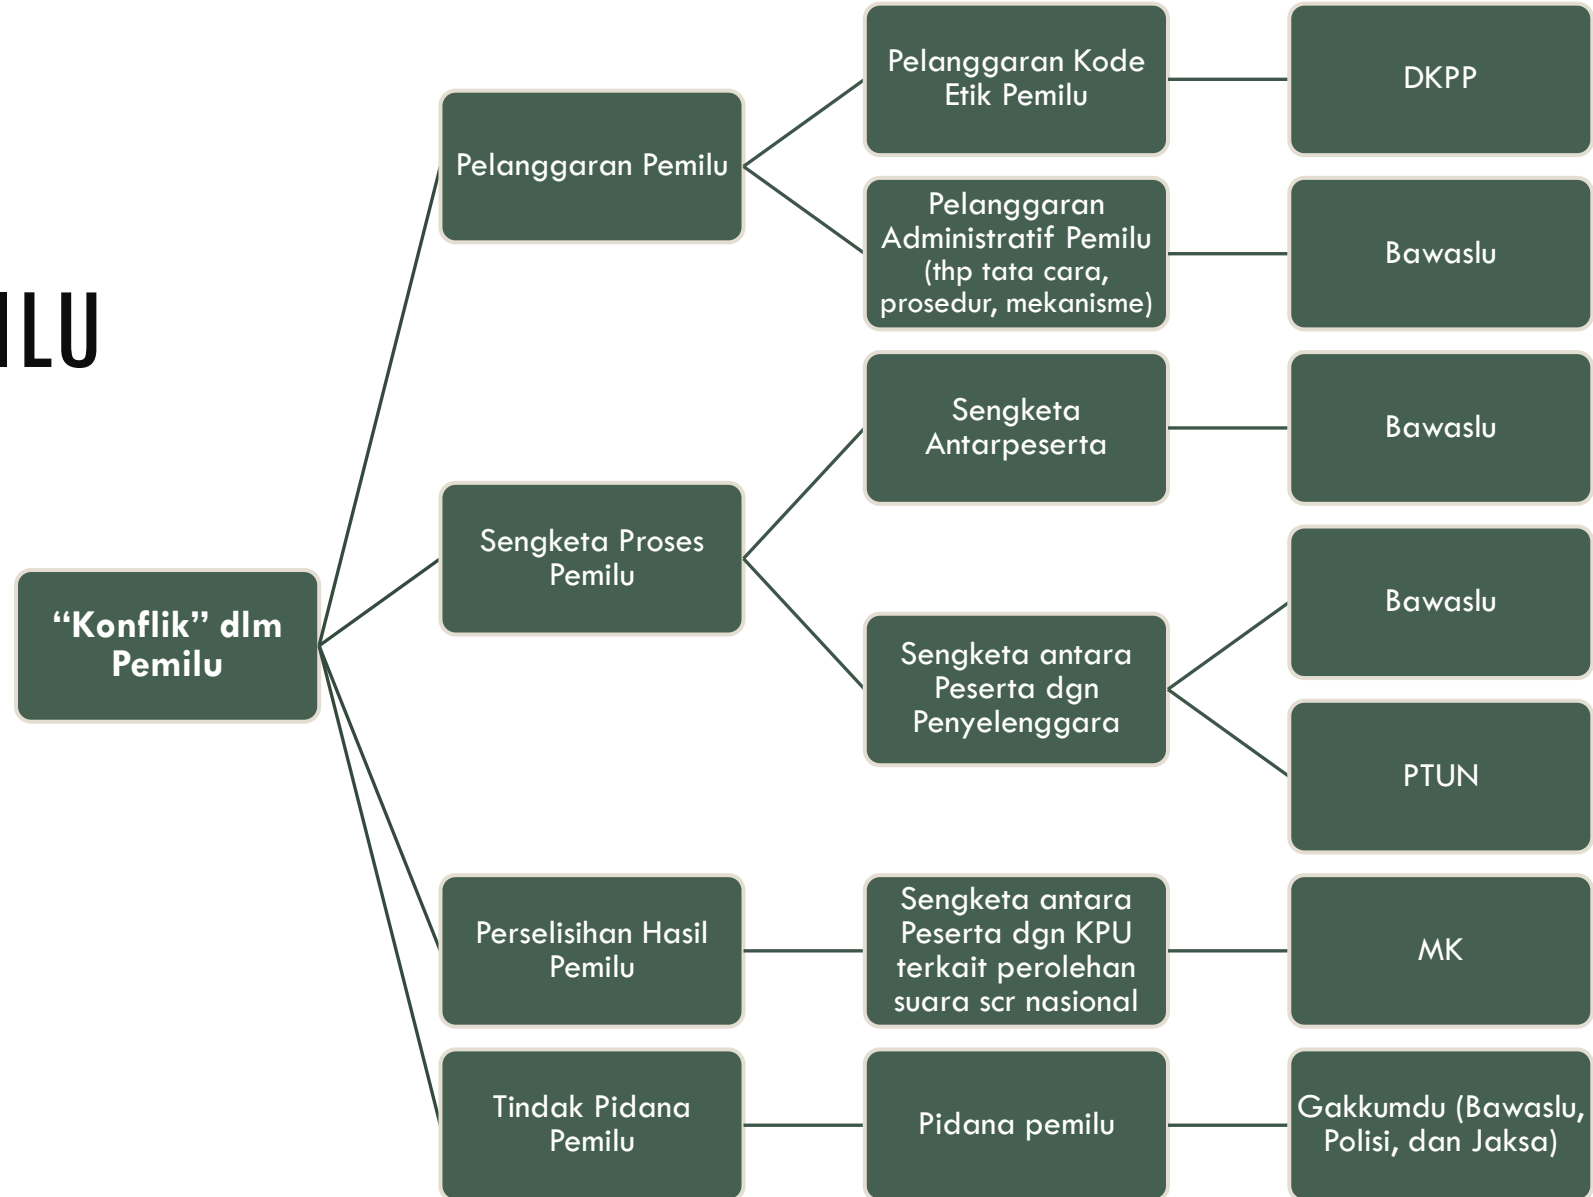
ILU

"Konflik" dlm Pemilu

Pelanggaran Pemilu

Pelanggaran Kode Etik Pemilu

DKPP

Pelanggaran Administratif Pemilu (thp tata cara, prosedur, mekanisme)

Bawaslu

Sengketa Proses Pemilu

Sengketa Antarpeserta

Bawaslu

Sengketa antara Peserta dgn Penyelenggara

Bawaslu

PTUN

Perselisihan Hasil Pemilu

Sengketa antara Peserta dgn KPU terkait perolehan suara scr nasional

MK

Tindak Pidana Pemilu

Pidana pemilu

Gakkumdu (Bawaslu, Polisi, dan Jaksa)